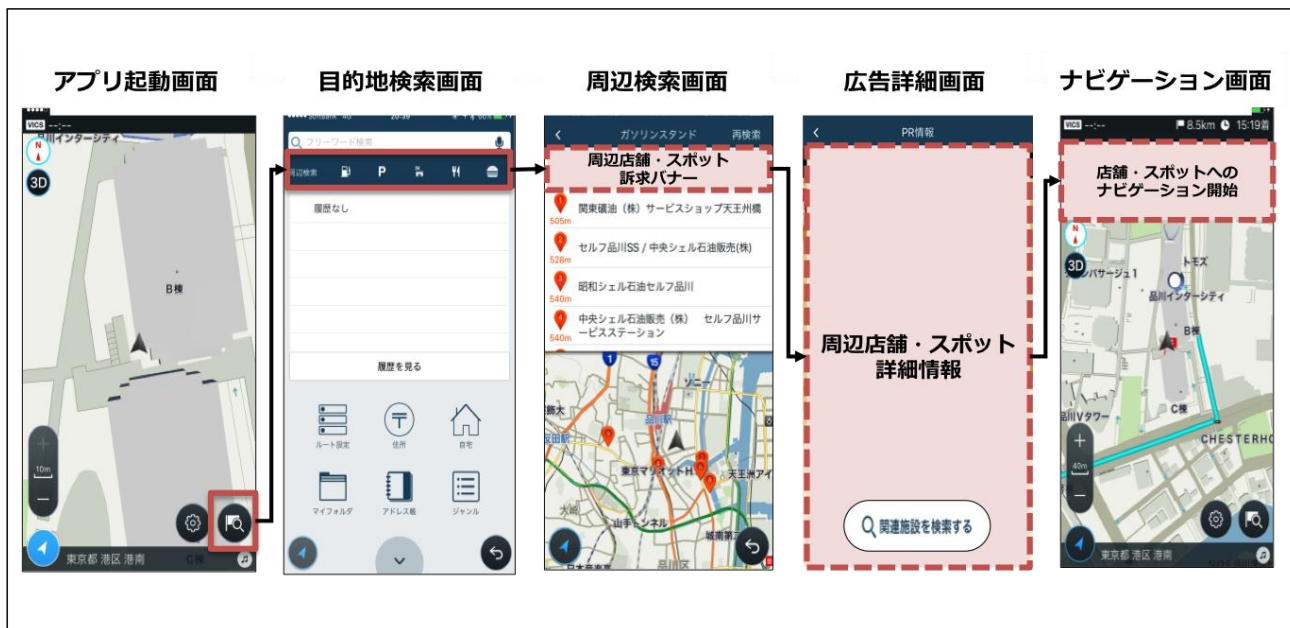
アプリ起動画面

VICS --:--
品川インターシティ
3D
B棟
10m
東京都 港区 港南
C棟

目的地検索画面

SoftBank 20:39 66%
フリーワード検索
周辺検索 P
履歴なし
履歴を見る
ルート設定
住所
自宅
マイフォルダ
アドレス帳
ジャンル

周辺検索画面

ガソリンスタンド 再検索
周辺店舗・スポット訴求バナー
関東礦油（株）サービスショップ天王州橋
505m
セルフ品川SS / 中央シェル石油販売(株)
528m
昭和シェル石油セルフ品川
540m
中央シェル石油販売（株） セルフ品川サービスステーション
540m
品川駅
ソニー
東京マリオット H
天王洲アイ
大崎
山手トンネル
城南運河

広告詳細画面

PR情報
周辺店舗・スポット詳細情報
関連施設を検索する

ナビゲーション画面

VICS --:--
8.5km 15:19着
店舗・スポットへのナビゲーション開始
3D
トモズ
パサージュ1
品川インターシティ
B棟
C棟
品川Vタワー
CHESTERHO
40m
東京都 港区 港南